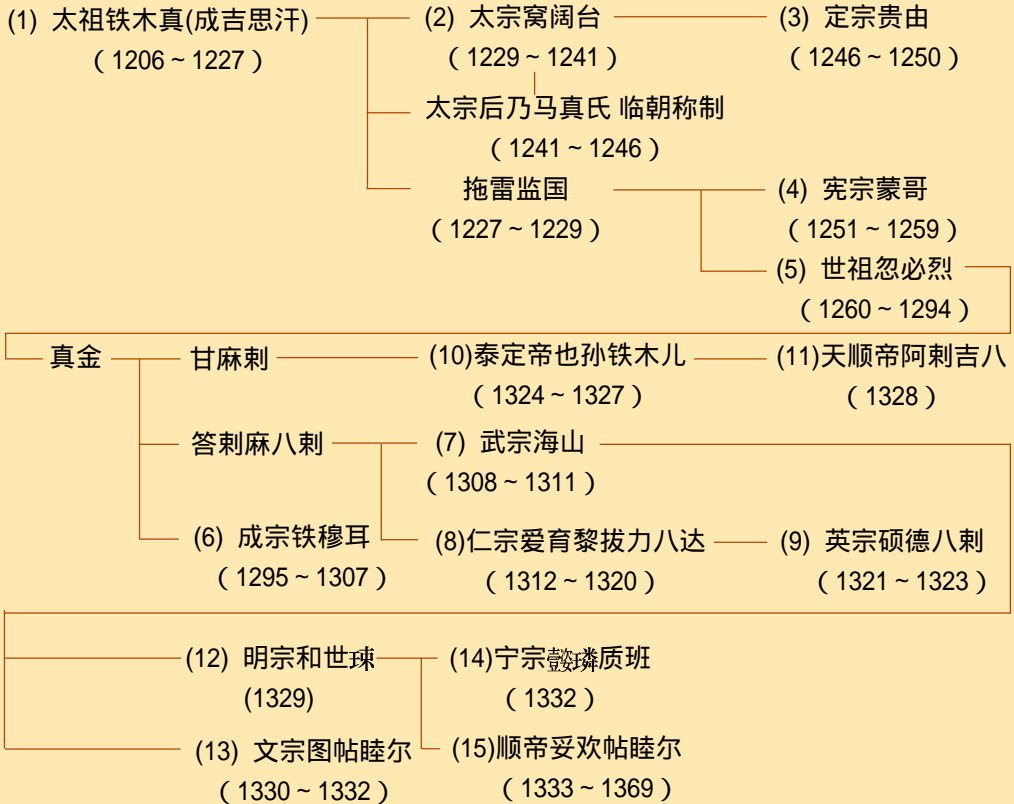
(1) 太祖铁木真(成吉思汗)
( 1206 ~ 1227 )

(2) 太宗窝阔台
( 1229 ~ 1241 )

(3) 定宗贵由
( 1246 ~ 1250 )

太宗后乃马真氏 临朝称制
( 1241 ~ 1246 )

拖雷监国
( 1227 ~ 1229 )

(4) 宪宗蒙哥
( 1251 ~ 1259 )

(5) 世祖忽必烈
( 1260 ~ 1294 )

真金

甘麻剌

(10)泰定帝也孙铁木儿
( 1324 ~ 1327 )

(11)天顺帝阿剌吉八
( 1328 )

答剌麻八剌

(7) 武宗海山
( 1308 ~ 1311 )

(6) 成宗铁穆耳
( 1295 ~ 1307 )

(8)仁宗爱育黎拔力八达
( 1312 ~ 1320 )

(9) 英宗硕德八剌
( 1321 ~ 1323 )

(12) 明宗和世㻋
(1329)

(14)宁宗懿璘质班
( 1332 )

(13) 文宗图帖睦尔
( 1330 ~ 1332 )

(15)顺帝妥欢帖睦尔
( 1333 ~ 1369 )